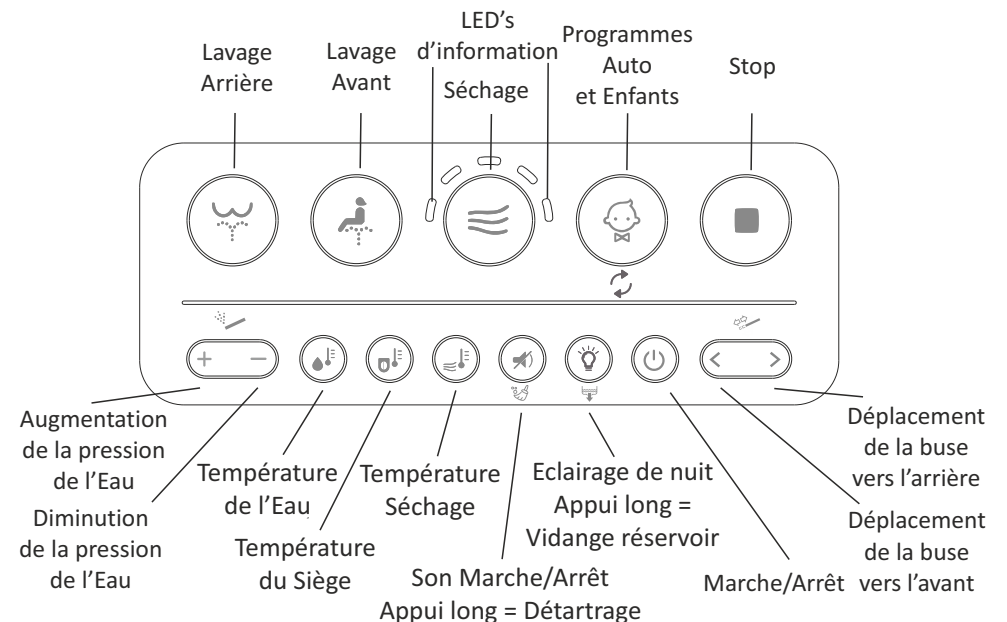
Lavage Arrière

Lavage Avant

LED's d'information

Séchage

Programmes Auto et Enfants

Stop

+ −

< >

Augmentation de la pression de l'Eau

Diminution de la pression de l'Eau

Température de l'Eau

Température du Siège

Température Séchage

Son Marche/Arrêt Appui long = Détartrage

Eclairage de nuit Appui long = Vidange réservoir

Marche/Arrêt

Déplacement de la buse vers l'arrière

Déplacement de la buse vers l'avant